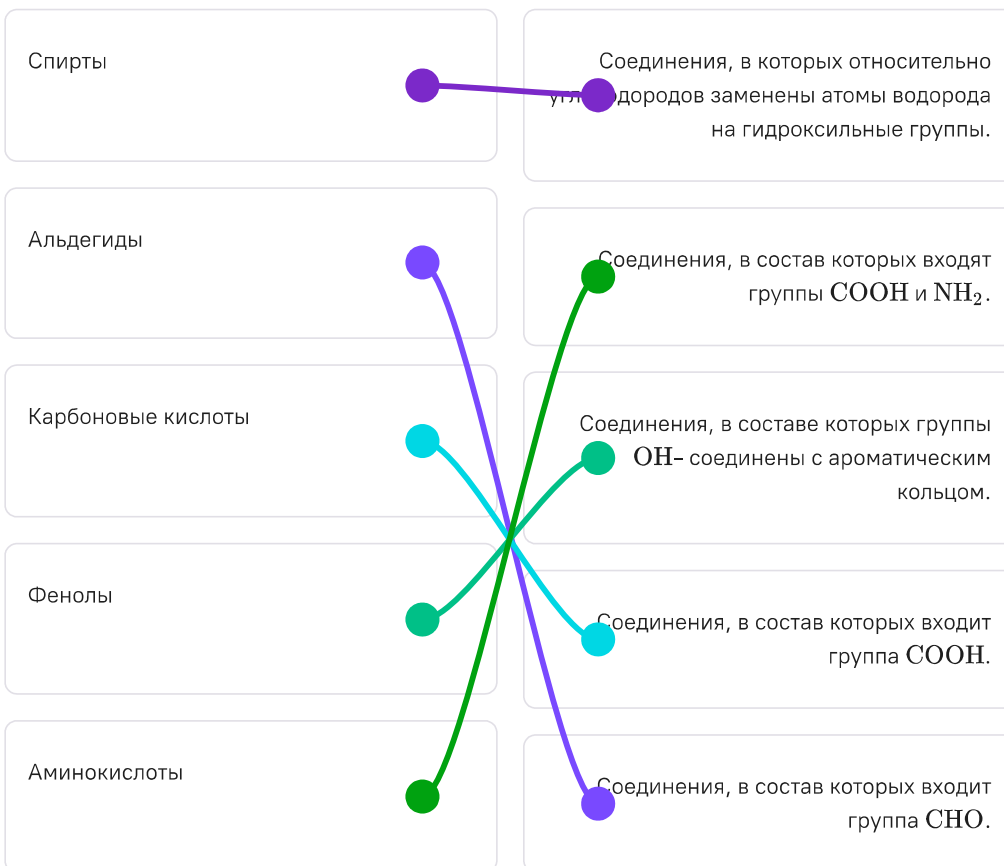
Спирты

Альдегиды

Карбоновые кислоты

Фенолы

Аминокислоты

Соединения, в которых относительно угл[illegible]водородов заменены атомы водорода на гидроксильные группы.

Соединения, в состав которых входят группы $COOH$ и $NH_2$.

Соединения, в составе которых группы $OH$– соединены с ароматическим кольцом.

Соединения, в состав которых входит группа $COOH$.

Соединения, в состав которых входит группа $CHO$.